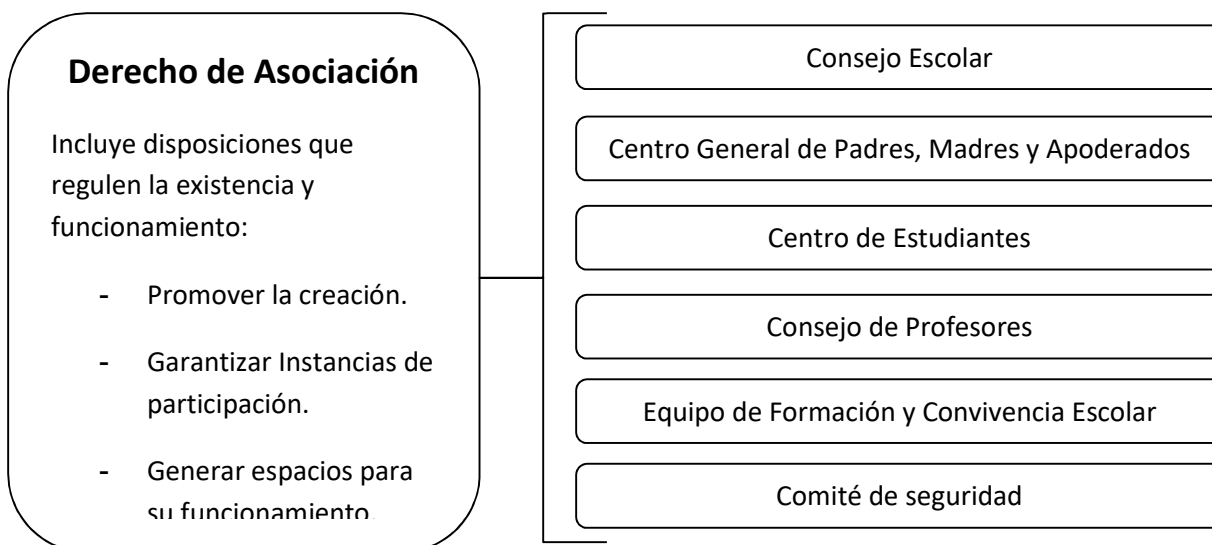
Derecho de Asociación

Incluye disposiciones que regulen la existencia y funcionamiento:

- Promover la creación.
- Garantizar Instancias de participación.
- Generar espacios para su funcionamiento.

Consejo Escolar

Centro General de Padres, Madres y Apoderados

Centro de Estudiantes

Consejo de Profesores

Equipo de Formación y Convivencia Escolar

Comité de seguridad